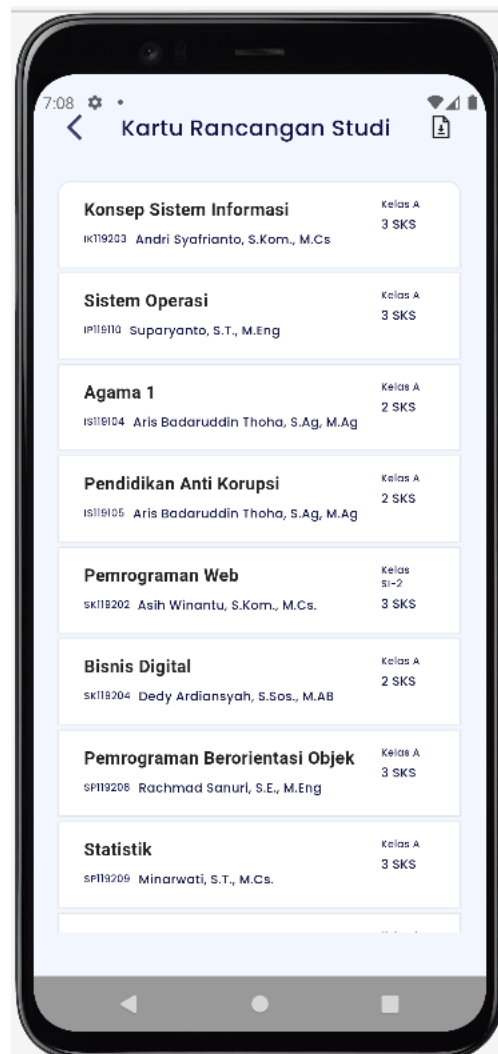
7:08

Kartu Rancangan Studi

Konsep Sistem Informasi
IK119203 Andri Syafrianto, S.Kom., M.Cs
Kelas A
3 SKS

Sistem Operasi
IP119110 Suparyanto, S.T., M.Eng
Kelas A
3 SKS

Agama 1
IS119104 Aris Badaruddin Thoha, S.Ag, M.Ag
Kelas A
2 SKS

Pendidikan Anti Korupsi
IS119105 Aris Badaruddin Thoha, S.Ag, M.Ag
Kelas A
2 SKS

Pemrograman Web
SK119202 Asih Winantu, S.Kom., M.Cs.
Kelas SI-2
3 SKS

Bisnis Digital
SK119204 Dedy Ardiansyah, S.Sos., M.AB
Kelas A
2 SKS

Pemrograman Berorientasi Objek
SP119208 Rachmad Sanuri, S.E., M.Eng
Kelas A
3 SKS

Statistik
SP119209 Minarwati, S.T., M.Cs.
Kelas A
3 SKS